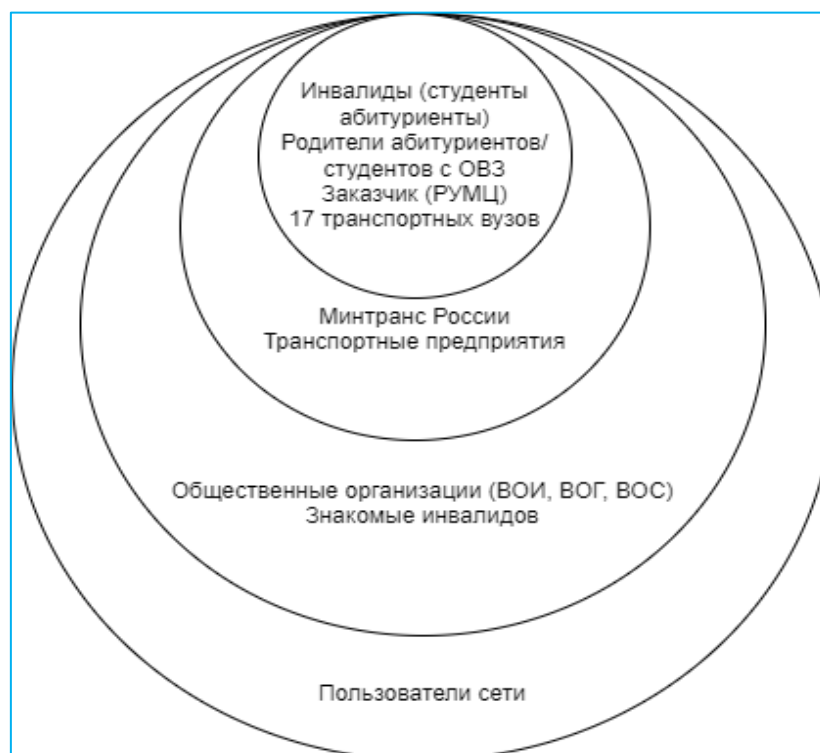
Инвалиды (студенты абитуриенты)
Родители абитуриентов/ студентов с ОВЗ
Заказчик (РУМЦ)
17 транспортных вузов

Минтранс России
Транспортные предприятия

Общественные организации (ВОИ, ВОГ, ВОС)
Знакомые инвалидов

Пользователи сети